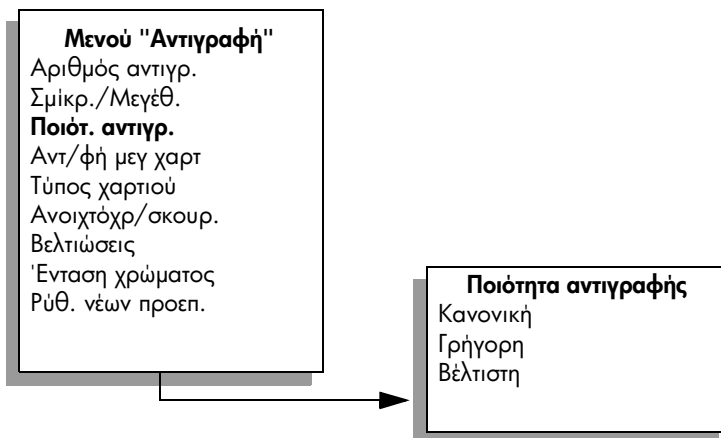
Μενού "Αντιγραφή"
Αριθμός αντιγρ.
Σμίκρ./Μεγέθ.
Ποιότ. αντιγρ.
Αντ/φή μεγ χαρτ
Τύπος χαρτιού
Ανοιχτόχρ/σκουρ.
Βελτιώσεις
Ένταση χρώματος
Ρύθ. νέων προεπ.

Ποιότητα αντιγραφής
Κανονική
Γρήγορη
Βέλτιστη